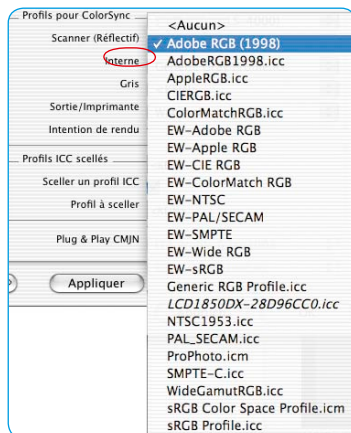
Profils pour ColorSync
Scanner (Réflectif)
Interne
Gris
Sortie/Imprimante
Intention de rendu

Profils ICC scellés
Sceller un profil ICC
Profil à sceller

Plug & Play CMJN

Appliquer

<Aucun>
✓ Adobe RGB (1998)
AdobeRGB1998.icc
AppleRGB.icc
CIERGB.icc
ColorMatchRGB.icc
EW-Adobe RGB
EW-Apple RGB
EW-CIE RGB
EW-ColorMatch RGB
EW-NTSC
EW-PAL/SECAM
EW-SMPTE
EW-Wide RGB
EW-sRGB
Generic RGB Profile.icc
LCD1850DX-28D96CC0.icc
NTSC1953.icc
PAL_SECAM.icc
ProPhoto.icm
SMPTE-C.icc
WideGamutRGB.icc
sRGB Color Space Profile.icm
sRGB Profile.icc